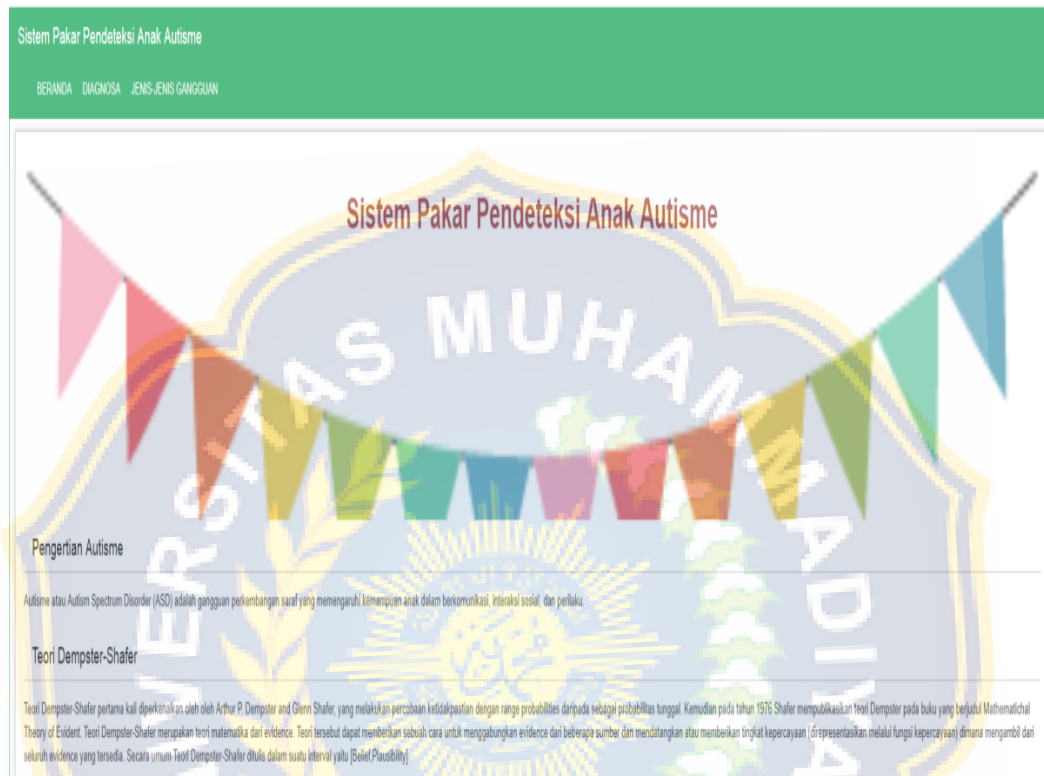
Sistem Pakar Pendeteksi Anak Autisme

BERANDA DIAGNOSA JENIS-JENIS GANGGUAN

Sistem Pakar Pendeteksi Anak Autisme

UNIVERSITAS MUHAMMADIYAH

Pengertian Autisme

Autisme atau Autism Spectrum Disorder (ASD) adalah gangguan perkembangan saraf yang memengaruhi kemampuan anak dalam berkomunikasi, interaksi sosial, dan perilaku.

Teori Dempster-Shafer

Teori Dempster-Shafer pertama kali diperkenalkan oleh oleh Arthur P. Dempster and Glenn Shafer, yang melakukan percobaan ketidakpastian dengan range probabilities daripada sebagai probabilitas tunggal. Kemudian pada tahun 1976 Shafer mempublikasikan teori Dempster pada buku yang berjudul Mathematichal Theory of Evident. Teori Dempster-Shafer merupakan teori matematika dari evidence. Teori tersebut dapat memberikan sebuah cara untuk menggabungkan evidence dari beberapa sumber dan mendatangkan atau memberikan tingkat kepercayaan (direpresentasikan melalui fungsi kepercayaan) dimana mengambil dari seluruh evidence yang tersedia. Secara umum Teori Dempster-Shafer ditulis dalam suatu interval yaitu [Belief,Plausibility]